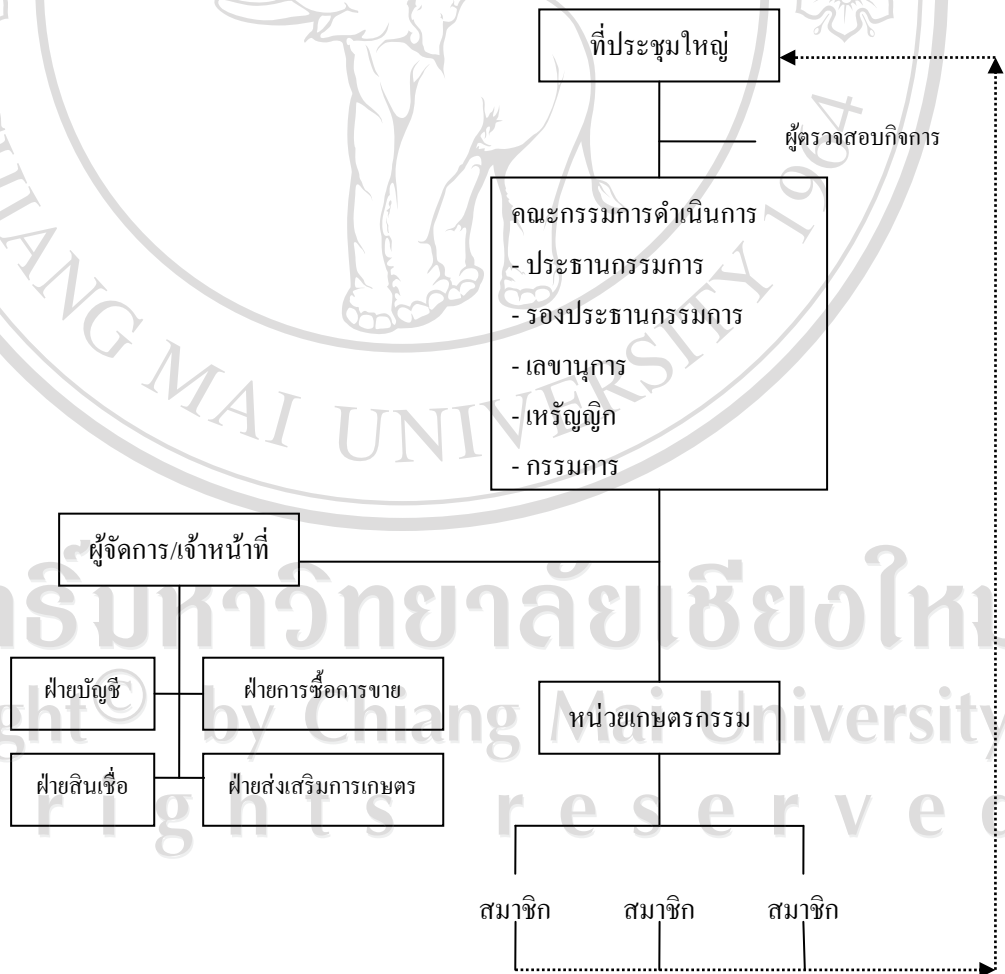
ที่ประชุมใหญ่

ผู้ตรวจสอบกิจการ

คณะกรรมการดำเนินการ
- ประธานกรรมการ
- รองประธานกรรมการ
- เลขานุการ
- เหรัญญิก
- กรรมการ

ผู้จัดการ/เจ้าหน้าที่

ฝ่ายบัญชี

ฝ่ายการซื้อการขาย

ฝ่ายสินเชื่อ

ฝ่ายส่งเสริมการเกษตร

หน่วยเกษตรกรรม

สมาชิก

สมาชิก

สมาชิก

CHIANG MAI UNIVERSITY 1964

ลิขสิทธิ์มหาวิทยาลัยเชียงใหม่
Copyright © by Chiang Mai University
All rights reserved